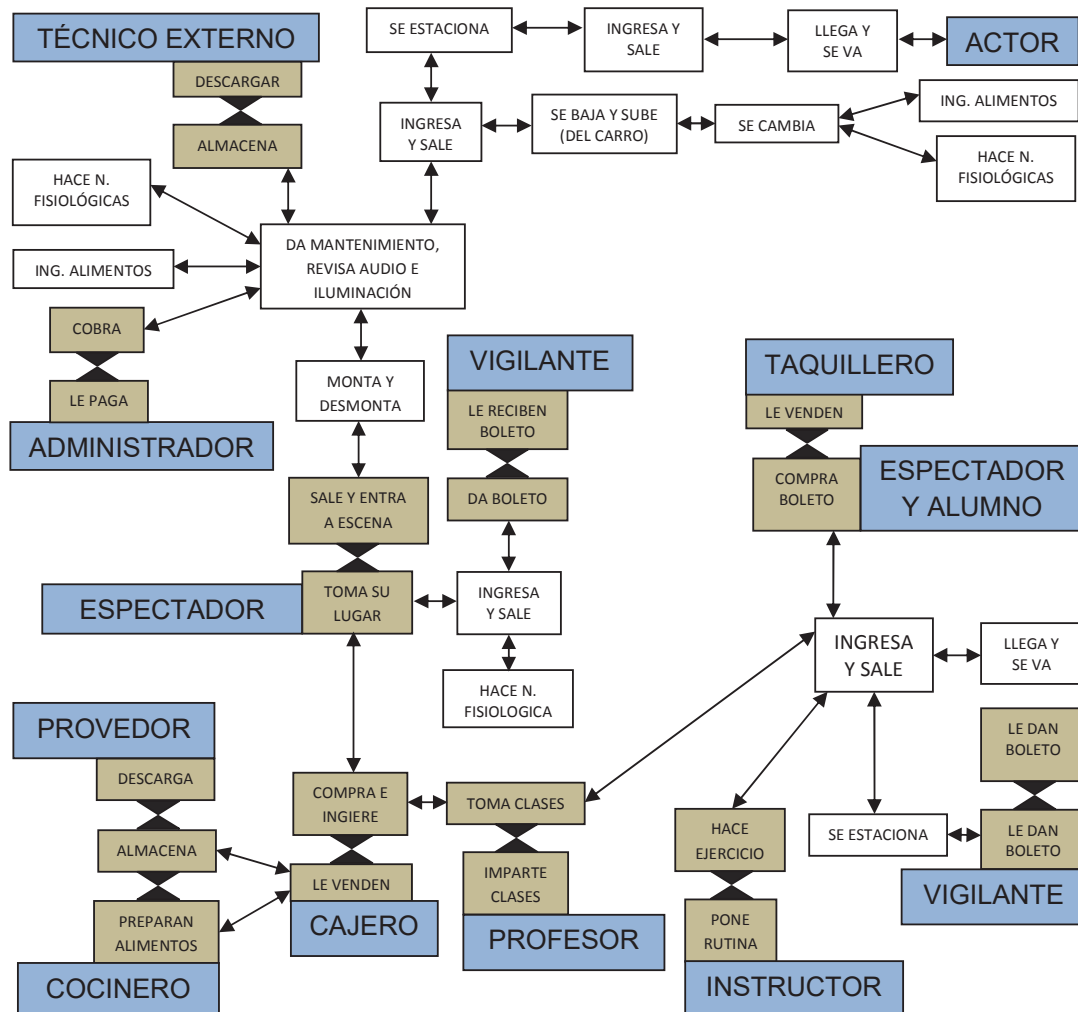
TÉCNICO EXTERNO

DESCARGAR

ALMACENA

SE ESTACIONA

INGRESA Y SALE

LLEGA Y SE VA

ACTOR

INGRESA Y SALE

SE BAJA Y SUBE (DEL CARRO)

SE CAMBIA

ING. ALIMENTOS

HACE N. FISIOLÓGICAS

HACE N. FISIOLÓGICAS

DA MANTENIMIENTO, REVISA AUDIO E ILUMINACIÓN

ING. ALIMENTOS

COBRA

LE PAGA

ADMINISTRADOR

MONTA Y DESMONTA

VIGILANTE

LE RECIBEN BOLETO

DA BOLETO

TAQUILLERO

LE VENDEN

COMPRA BOLETO

ESPECTADOR Y ALUMNO

SALE Y ENTRA A ESCENA

TOMA SU LUGAR

ESPECTADOR

INGRESA Y SALE

HACE N. FISIOLOGICA

INGRESA Y SALE

LLEGA Y SE VA

PROVEDOR

DESCARGA

ALMACENA

PREPARAN ALIMENTOS

COCINERO

COMPRA E INGIERE

LE VENDEN

CAJERO

TOMA CLASES

IMPARTE CLASES

PROFESOR

HACE EJERCICIO

PONE RUTINA

INSTRUCTOR

LE DAN BOLETO

SE ESTACIONA

LE DAN BOLETO

VIGILANTE